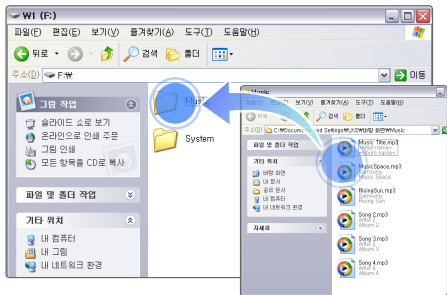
WI (F:)

파일(F) 편집(E) 보기(V) 즐겨찾기(A) 도구(T) 도움말(H)

뒤로 검색 폴더

주소(D) F:₩ 이동

그림 작업
슬라이드 쇼로 보기
온라인으로 인쇄 주문
그림 인쇄
모든 항목을 CD로 복사

파일 및 폴더 작업

기타 위치
내 컴퓨터
내 그림
내 네트워크 환경

Music
System

Music

C:₩Documents and Settings₩LKS₩바탕 화면₩Music

파일 및 폴더 작업

기타 위치
바탕 화면
내 문서
공유 문서
내 컴퓨터
내 네트워크 환경

자세히

Music Title.mp3
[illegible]
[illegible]

MusicSpace.mp3
Samsung
Music Space

RisingSun.mp3
Samsung
Rising Sun

Song 2.mp3
Artist 2
Album 2

Song 3.mp3
Artist 3
Album 3

Song 4.mp3
Artist 4
Album 4